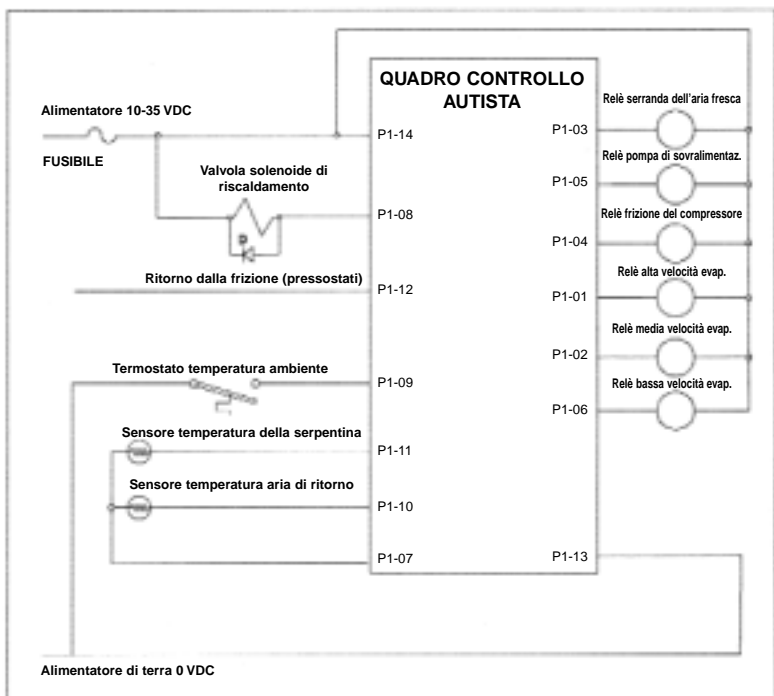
QUADRO CONTROLLO AUTISTA

Alimentatore 10-35 VDC

FUSIBILE

P1-14

Valvola solenoide di riscaldamento

P1-08

Ritorno dalla frizione (pressostati)

P1-12

Termostato temperatura ambiente

P1-09

Sensore temperatura della serpentina

P1-11

Sensore temperatura aria di ritorno

P1-10

P1-07

Relè serranda dell'aria fresca

P1-03

Relè pompa di sovralimentaz.

P1-05

Relè frizione del compressore

P1-04

Relè alta velocità evap.

P1-01

Relè media velocità evap.

P1-02

Relè bassa velocità evap.

P1-06

P1-13

Alimentatore di terra 0 VDC